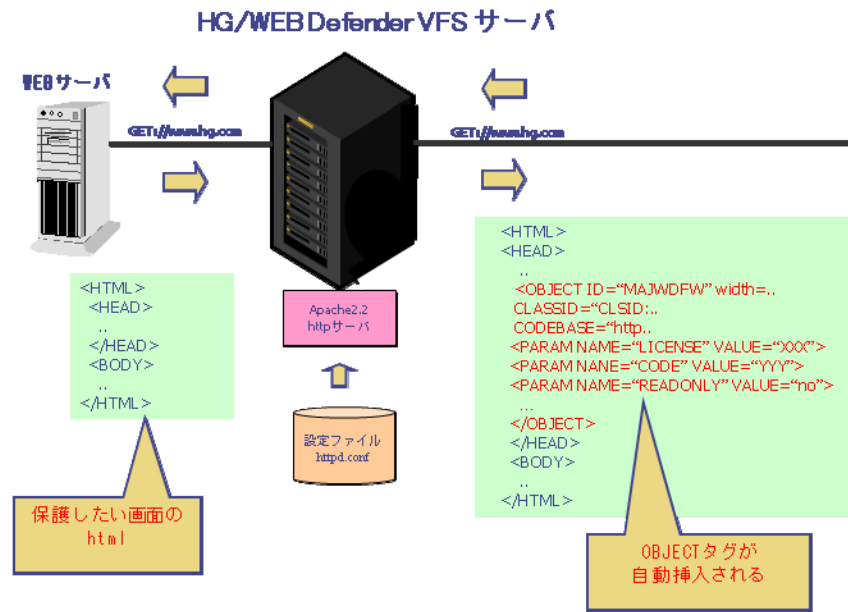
HG/WEB Defender VFS サーバ

WEBサーバ

GET://www.hg.com

GET://www.hg.com

<HTML>
<HEAD>
..
</HEAD>
<BODY>
..
</HTML>

Apache2.2
httpサーバ

設定ファイル
httpd.conf

<HTML>
<HEAD>
..
<OBJECT ID="MAJWDFW" width=..
CLASSID="CLSID:..
CODEBASE="http..
<PARAM NAME="LICENSE" VALUE="XXX">
<PARAM NANE="CODE" VALUE="YYY">
<PARAM NAME="READONLY" VALUE="no">
...
</OBJECT>
</HEAD>
<BODY>
..
</HTML>

保護したい画面の
html

OBJECTタグが
自動挿入される